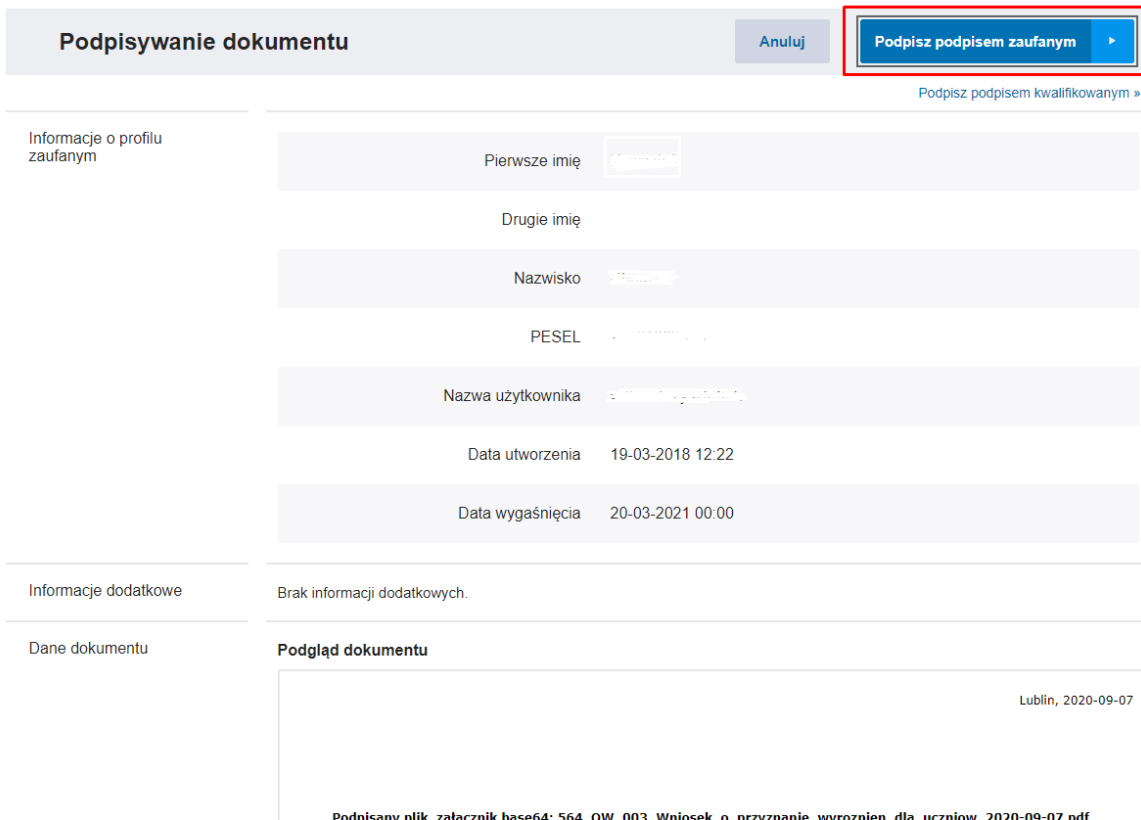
Podpisywanie dokumentu

Anuluj

Podpisz podpisem zaufanym

Podpisz podpisem kwalifikowanym »

Informacje o profilu zaufanym

| | |
|---|---|
| Pierwsze imię | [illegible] |
| Drugie imię | |
| Nazwisko | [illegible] |
| PESEL | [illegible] |
| Nazwa użytkownika | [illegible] |
| Data utworzenia | 19-03-2018 12:22 |
| Data wygaśnięcia | 20-03-2021 00:00 |

Informacje dodatkowe

Brak informacji dodatkowych.

Dane dokumentu

Podgląd dokumentu

Lublin, 2020-09-07

Podpisany plik załacznik base64: 564_OW_003_Wniosek_o_przyznanie_wyroznien_dla_uczniow_2020-09-07.pdf